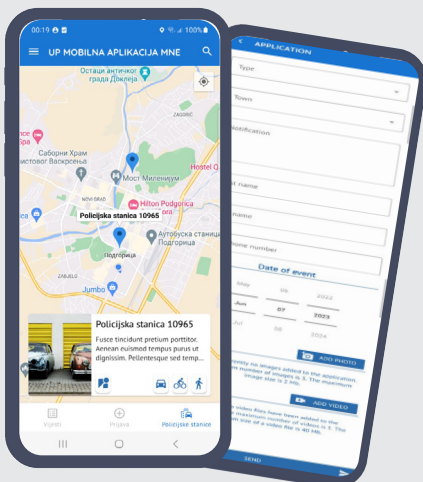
00:19
100%
UP MOBILNA APLIKACIJA MNE
Остаци античког града Дукље
ZAGORIČ
Саборни Храм Христовог Васкрсења
Hostel Q
Мост Миленијум
NOVI GRAD
Hilton Podgorica
Policijska stanica 10965
Аутобуска станица Подгорица
Подгорица
ZABJELO
Jumbo
Policijska stanica 10965
Fusce tincidunt pretium porttitor. Aenean euismod tempus purus ut dignissim. Pellentesque sed temp...
Vijesti
Prijave
Policijske stanice

APPLICATION
Type
Specification
name
name
phone number
Date of event
May
Jun
Jul
06
07
08
2022
2023
2024
ADD PHOTO
ADD VIDEO
SEND